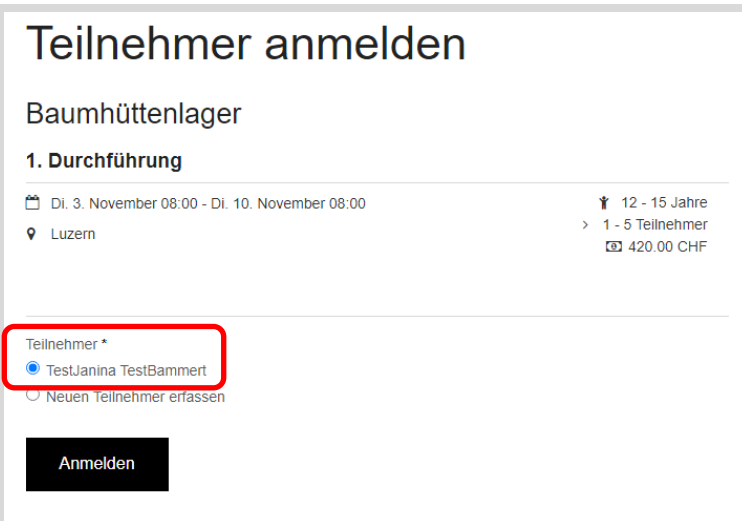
Teilnehmer anmelden

Baumhüttenlager

1. Durchführung

Di. 3. November 08:00 - Di. 10. November 08:00
Luzern

12 - 15 Jahre
> 1 - 5 Teilnehmer
420.00 CHF

Teilnehmer *
TestJanina TestBammert
Neuen Teilnehmer erfassen

Anmelden